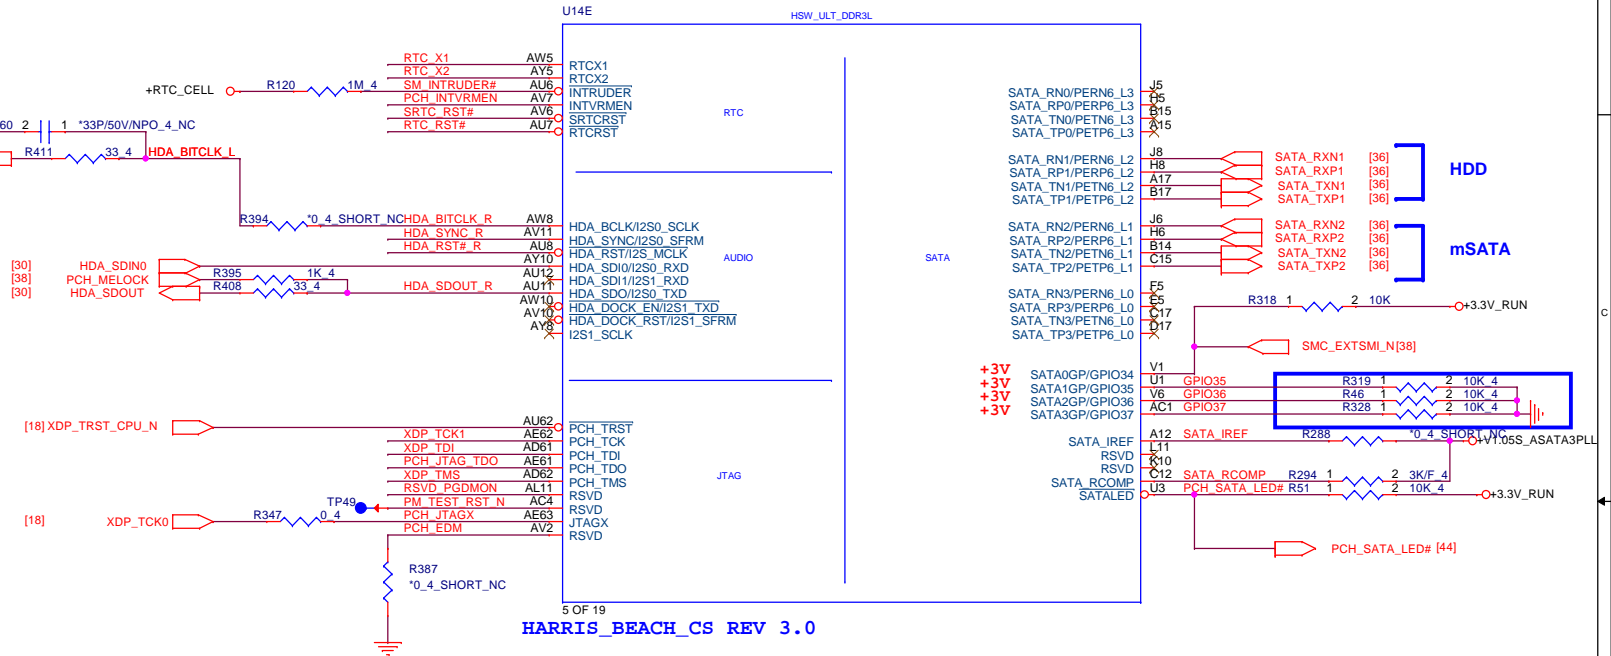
U14E
HSW_ULT_DDR3L

RTC_X1 AW5 RTCX1
RTC_X2 AY5 RTCX2
+RTC_CELL R120 1M_4 SM_INTRUDER# AU6 INTRUDER
PCH_INTVRMEN AV7 INTVRMEN
60 2 1 *33P/50V/NPO_4_NC SRTC_RST# AV6 SRTCRST
RTC_RST# AU7 RTCRST
RTC
R411 33_4 HDA_BITCLK_L

R394 *0_4_SHORT_NC HDA_BITCLK_R AW8 HDA_BCLK/I2S0_SCLK
HDA_SYNC_R AV11 HDA_SYNC/I2S0_SFRM
HDA_RST#_R AU8 HDA_RST/I2S_MCLK
[30] HDA_SDIN0 AY10 HDA_SDI0/I2S0_RXD
[38] PCH_MELOCK R395 1K_4 AU12 HDA_SDI1/I2S1_RXD
[30] HDA_SDOUT R408 33_4 HDA_SDOUT_R AU11 HDA_SDO/I2S0_TXD
AW10 HDA_DOCK_EN/I2S1_TXD
AV10 HDA_DOCK_RST/I2S1_SFRM
AY8 I2S1_SCLK
AUDIO

[18] XDP_TRST_CPU_N AU62 PCH_TRST
XDP_TCK1 AE62 PCH_TCK
XDP_TDI AD61 PCH_TDI
PCH_JTAG_TDO AE61 PCH_TDO
XDP_TMS AD62 PCH_TMS
RSVD_PGDMON AL11 RSVD
TP49 PM_TEST_RST_N AC4 RSVD
[18] XDP_TCK0 R347 0_4 PCH_JTAGX AE63 JTAGX
PCH_EDM AV2 RSVD
JTAG
R387
*0_4_SHORT_NC

SATA
SATA_RN0/PERN6_L3 J5
SATA_RP0/PERP6_L3 H5
SATA_TN0/PETN6_L3 B15
SATA_TP0/PETP6_L3 A15
SATA_RN1/PERN6_L2 J8 SATA_RXN1 [36]
SATA_RP1/PERP6_L2 H8 SATA_RXP1 [36]
SATA_TN1/PETN6_L2 A17 SATA_TXN1 [36]
SATA_TP1/PETP6_L2 B17 SATA_TXP1 [36]
HDD
SATA_RN2/PERN6_L1 J6 SATA_RXN2 [36]
SATA_RP2/PERP6_L1 H6 SATA_RXP2 [36]
SATA_TN2/PETN6_L1 B14 SATA_TXN2 [36]
SATA_TP2/PETP6_L1 C15 SATA_TXP2 [36]
mSATA
SATA_RN3/PERN6_L0 F5
SATA_RP3/PERP6_L0 E5 R318 1 2 10K +3.3V_RUN
SATA_TN3/PETN6_L0 C17
SATA_TP3/PETP6_L0 D17
SMC_EXTSMI_N [38]
+3V SATA0GP/GPIO34 V1
+3V SATA1GP/GPIO35 U1 GPIO35 R319 1 2 10K_4
+3V SATA2GP/GPIO36 V6 GPIO36 R46 1 2 10K_4
+3V SATA3GP/GPIO37 AC1 GPIO37 R328 1 2 10K_4
SATA_IREF A12 SATA_IREF R288 *0_4_SHORT_NC +V1.05S_ASATA3PLL
RSVD L11
RSVD K10
SATA_RCOMP C12 SATA_RCOMP R294 1 2 3K/F_4
SATALED U3 PCH_SATA_LED# R51 1 2 10K_4 +3.3V_RUN
PCH_SATA_LED# [44]
C

5 OF 19
HARRIS_BEACH_CS REV 3.0